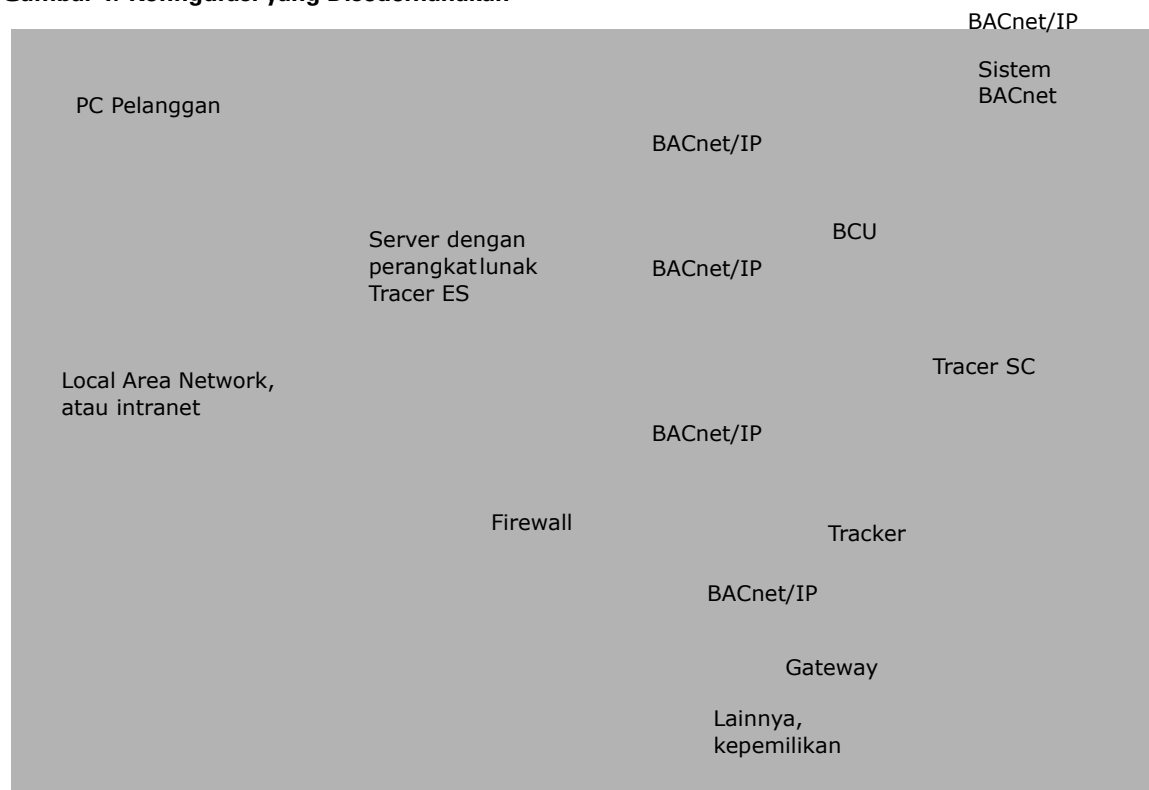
Gambar 4. Konfigurasi yang Disedernakan

BACnet/IP

Sistem BACnet

PC Pelanggan

BACnet/IP

BCU

Server dengan perangkat lunak Tracer ES

BACnet/IP

Tracer SC

Local Area Network, atau intranet

BACnet/IP

Firewall

Tracker

BACnet/IP

Gateway

Lainnya, kepemilikan